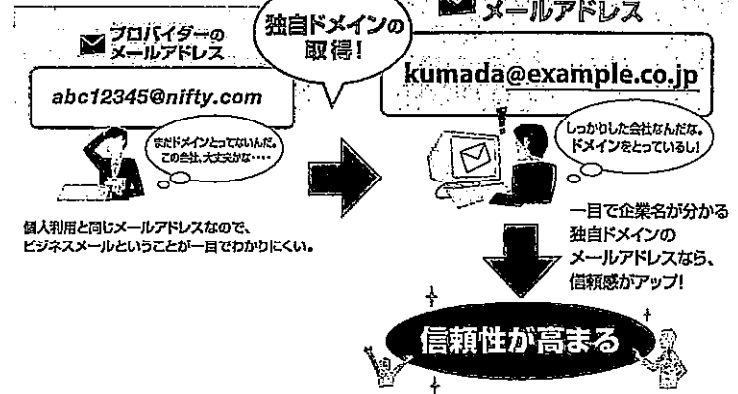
プロバイダーの
メールアドレス

abc12345@nifty.com

まだドメインとってないんだ。
この会社、大丈夫かな・・・・

個人利用と同じメールアドレスなので、ビジネスメールということが一目でわかりにくい。

独自ドメインの
取得!

メールアドレス

kumada@example.co.jp

しっかりした会社なんだな。
ドメインをとっているし!

一目で企業名が分かる
独自ドメインの
メールアドレスなら、
信頼感がアップ!

信頼性が高まる